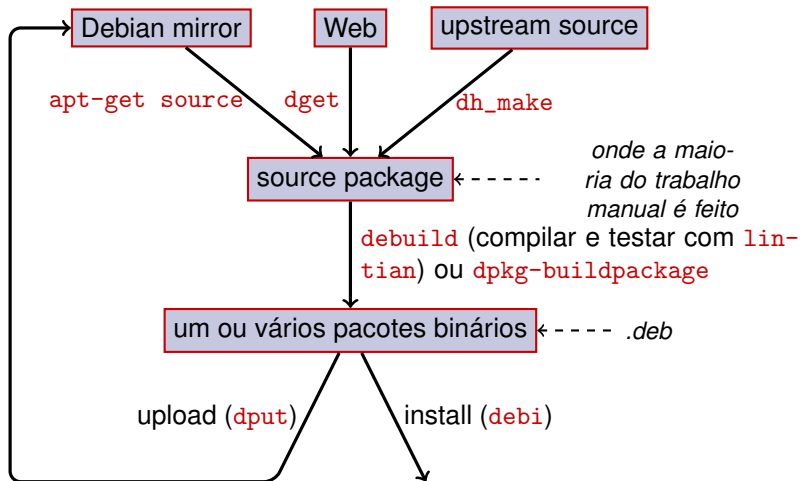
Debian mirror

Web

upstream source

apt-get source

dget

dh_make

source package

onde a maioria do trabalho manual é feito

debuild (compilar e testar com lintian) ou dpkg-buildpackage

um ou vários pacotes binários

.deb

upload (dput)

install (debi)